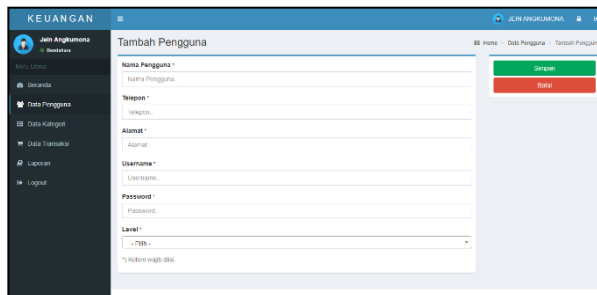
KEUANGAN

Jein Angkumona
Bendahara

Menu Utama

Beranda

Data Pengguna

Data Kategori

Data Transaksi

Laporan

Logout

JEIN ANGKUMONA

Tambah Pengguna

Home > Data Pengguna > Tambah Penggun

Nama Pengguna *

Nama Pengguna

Telepon *

Telepon...

Alamat *

Alamat...

Username *

Username...

Password *

Password...

Level *

- Pilih -

*) Kolom wajib diisi.

Simpan

Batal